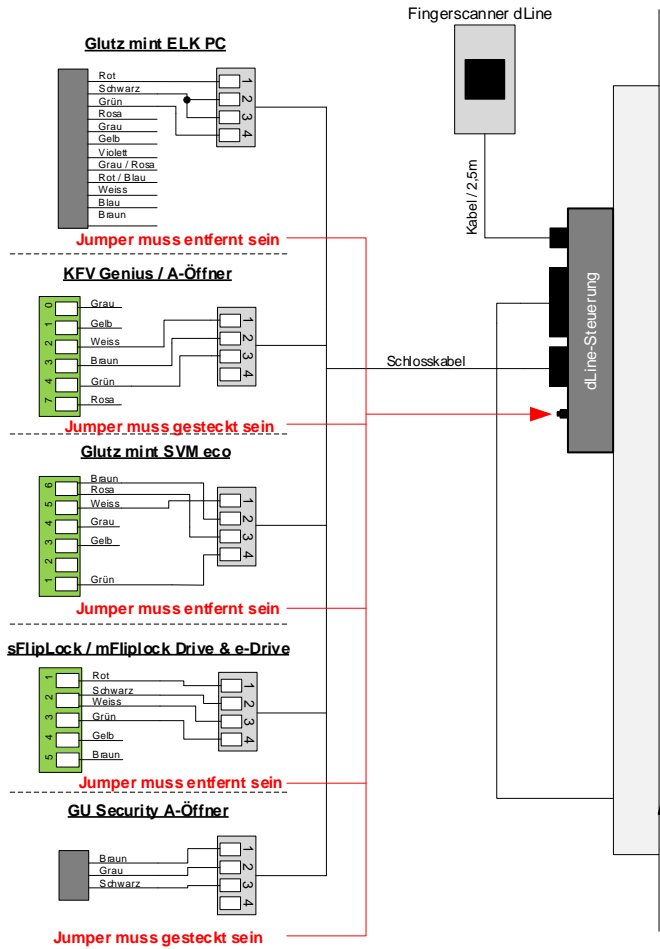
Fingerscanner dLine

Glutz mint ELK PC

Rot
Schwarz
Grün
Rosa
Grau
Gelb
Violett
Grau / Rosa
Rot / Blau
Weiss
Blau
Braun

1
2
3
4

Jumper muss entfernt sein

Kabel / 2,5m

dLine-Steuerung

KFV Genius / A-Öffner

0 Grau
1 Gelb
2 Weiss
3 Braun
4 Grün
7 Rosa

1
2
3
4

Schlosskabel

Jumper muss gesteckt sein

Glutz mint SVM eco

6 Braun
5 Rosa
4 Weiss
3 Grau
2 Gelb
1 Grün

1
2
3
4

Jumper muss entfernt sein

sFlipLock / mFliplock Drive & e-Drive

1 Rot
2 Schwarz
Weiss
3 Grün
4 Gelb
5 Braun

1
2
3
4

Jumper muss entfernt sein

GU Security A-Öffner

Braun
Grau
Schwarz

1
2
3
4

Jumper muss gesteckt sein